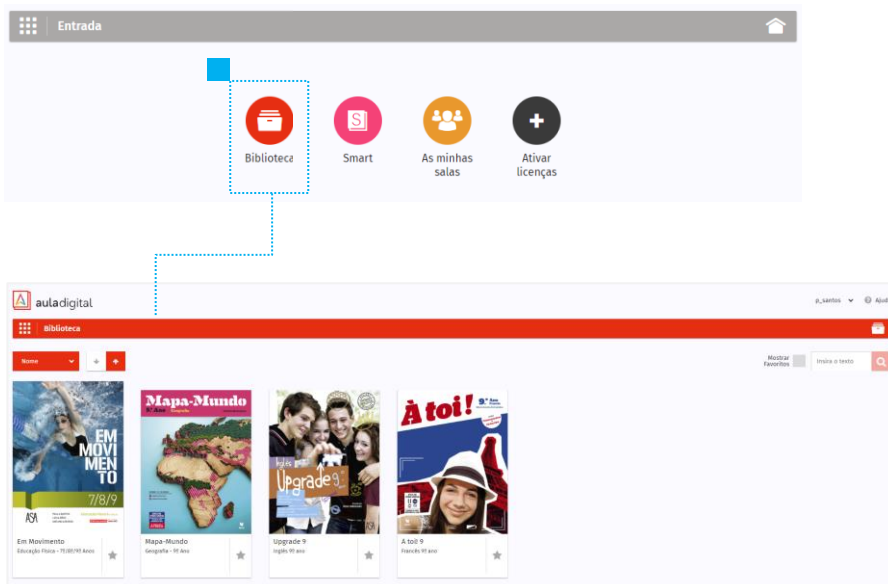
Entrada

Biblioteca

Smart

As minhas salas

Ativar licenças

aula digital

p_santos

Ajud

Biblioteca

Nome

Mostrar Favoritos

Insira o texto

EM MOVI MENTO
7/8/9
ASA

Mapa-Mundo
9.º Ano

Upgrade 9

À toi!
9.º Ano

Em Movimento
Educação Física - 7º/8º/9º Anos

Mapa-Mundo
Geografia - 9º Ano

Upgrade 9
Inglês 9º ano

À toi! 9
Francês 9º ano